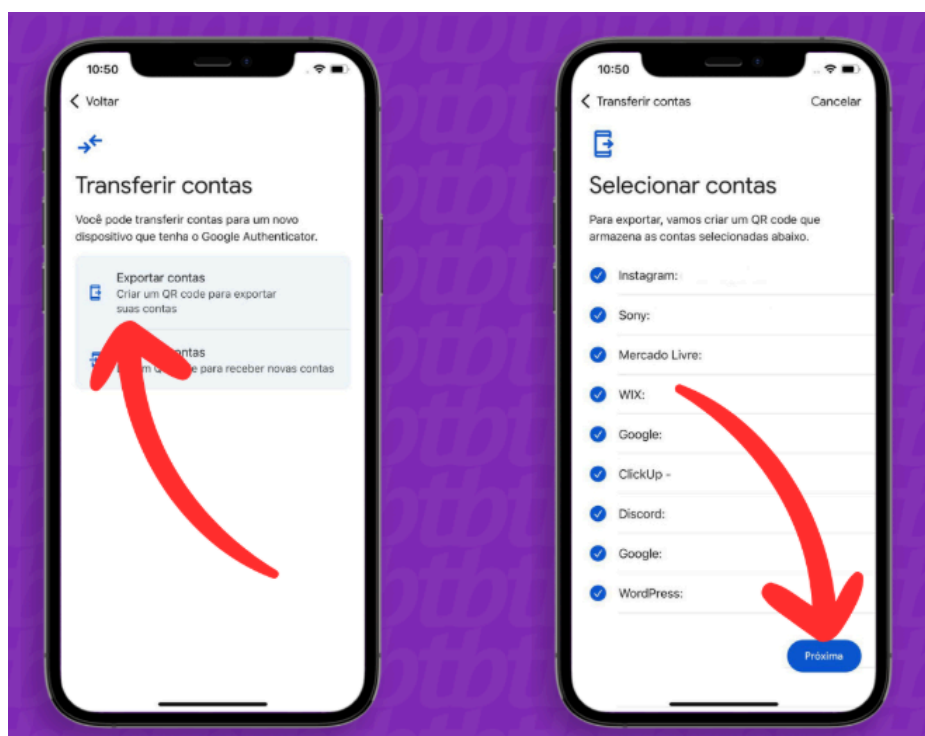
10:50

Voltar

Transferir contas

Você pode transferir contas para um novo dispositivo que tenha o Google Authenticator.

Exportar contas
Criar um QR code para exportar suas contas

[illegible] contas
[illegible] para receber novas contas

10:50

Transferir contas

Cancelar

Selecionar contas

Para exportar, vamos criar um QR code que armazena as contas selecionadas abaixo.

Instagram:

Sony:

Mercado Livre:

WIX:

Google:

ClickUp -

Discord:

Google:

WordPress:

Próxima